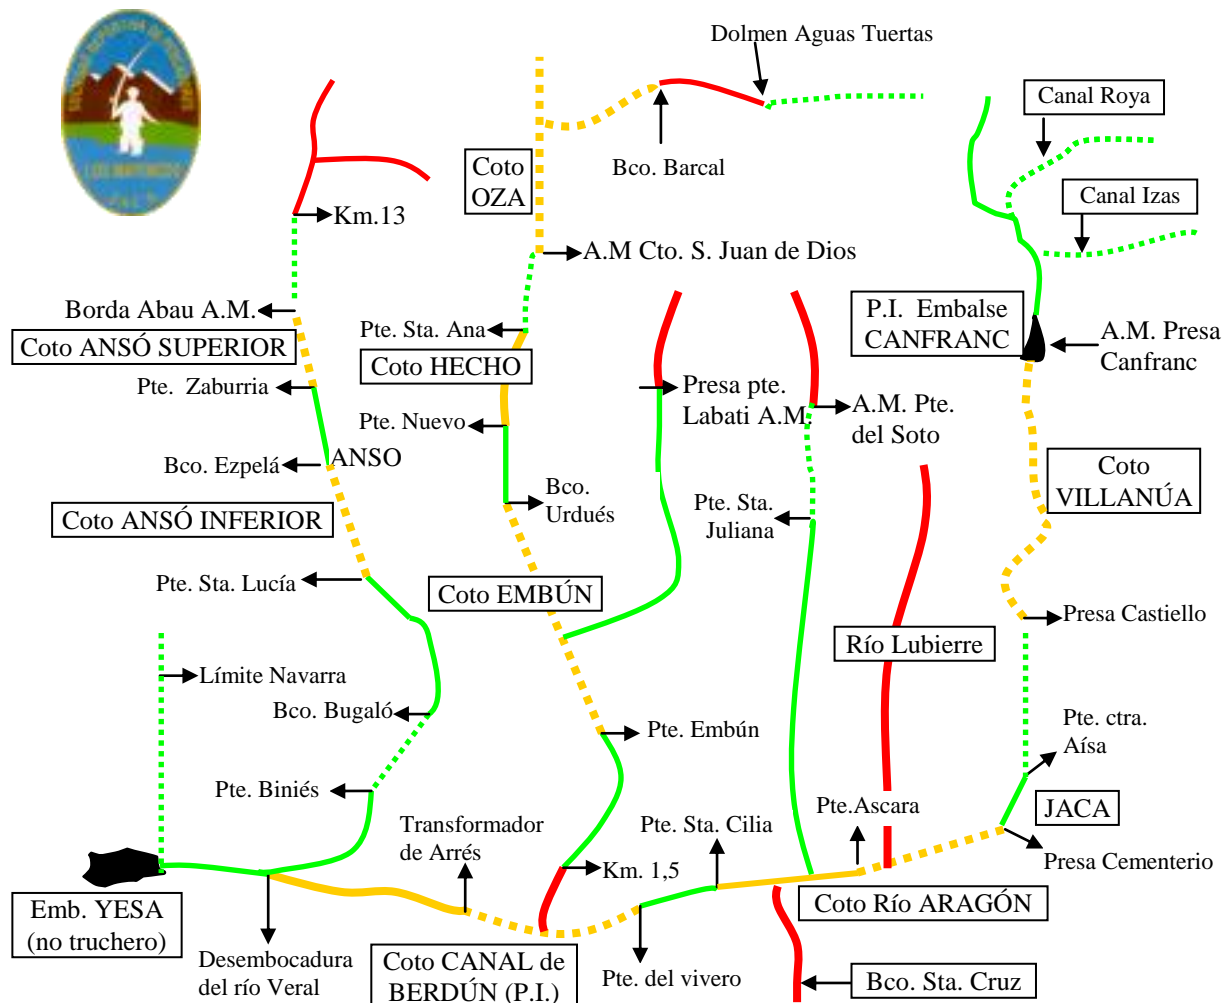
Dolmen Aguas Tuertas

Bco. Barcal

Coto OZA

A.M Cto. S. Juan de Dios

Canal Roya

Canal Izas

Km.13

Borda Abau A.M.

Coto ANSÓ SUPERIOR

Pte. Sta. Ana

Coto HECHO

P.I. Embalse CANFRANC

A.M. Presa Canfranc

Pte. Zaburria

Presa pte. Labati A.M.

A.M. Pte. del Soto

Pte. Nuevo

Bco. Ezpelá

ANSO

Bco. Urdués

Coto VILLANÚA

Coto ANSÓ INFERIOR

Pte. Sta. Juliana

Pte. Sta. Lucía

Coto EMBÚN

Presa Castiello

Río Lubierre

Límite Navarra

Bco. Bugaló

Pte. Embún

Pte. ctra. Aísa

Pte. Biniés

Pte.Ascara

JACA

Transformador de Arrés

Pte. Sta. Cilia

Presa Cementerio

Km. 1,5

Coto Río ARAGÓN

Emb. YESA (no truchero)

Desembocadura del río Veral

Coto CANAL de BERDÚN (P.I.)

Pte. del vivero

Bco. Sta. Cruz